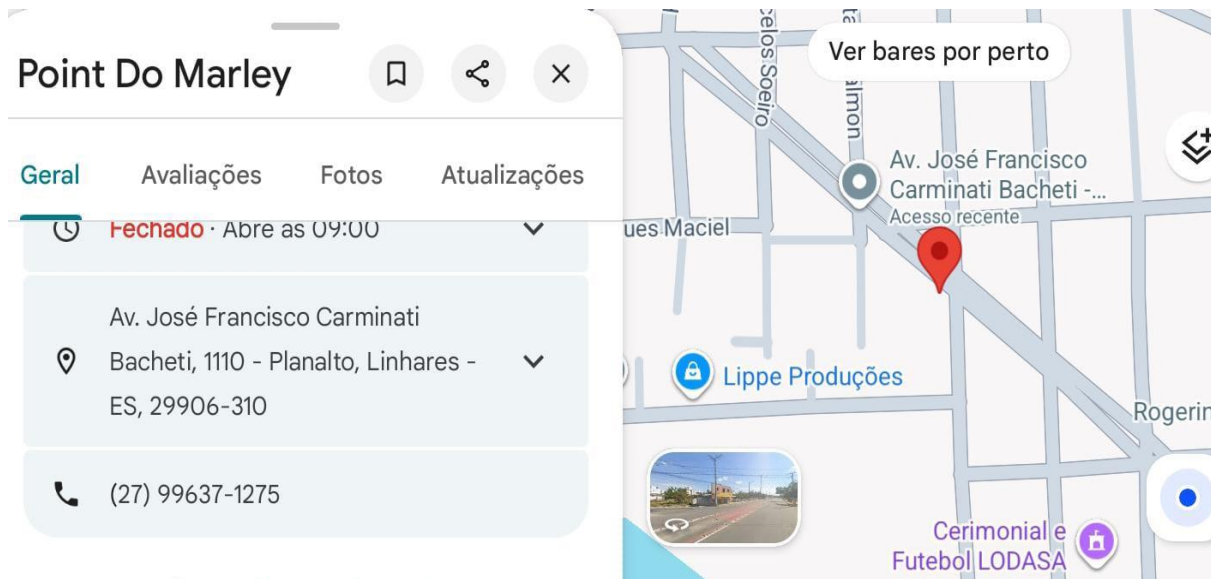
Point Do Marley

Geral Avaliações Fotos Atualizações

Fechado · Abre as 09:00

Av. José Francisco Carminati Bacheti, 1110 - Planalto, Linhares - ES, 29906-310

(27) 99637-1275

Ver bares por perto

celos Soeiro

almon

Av. José Francisco Carminati Bacheti -...
Acesso recente

ues Maciel

Lippe Produções

Rogerin

Cerimonial e Futebol LODASA